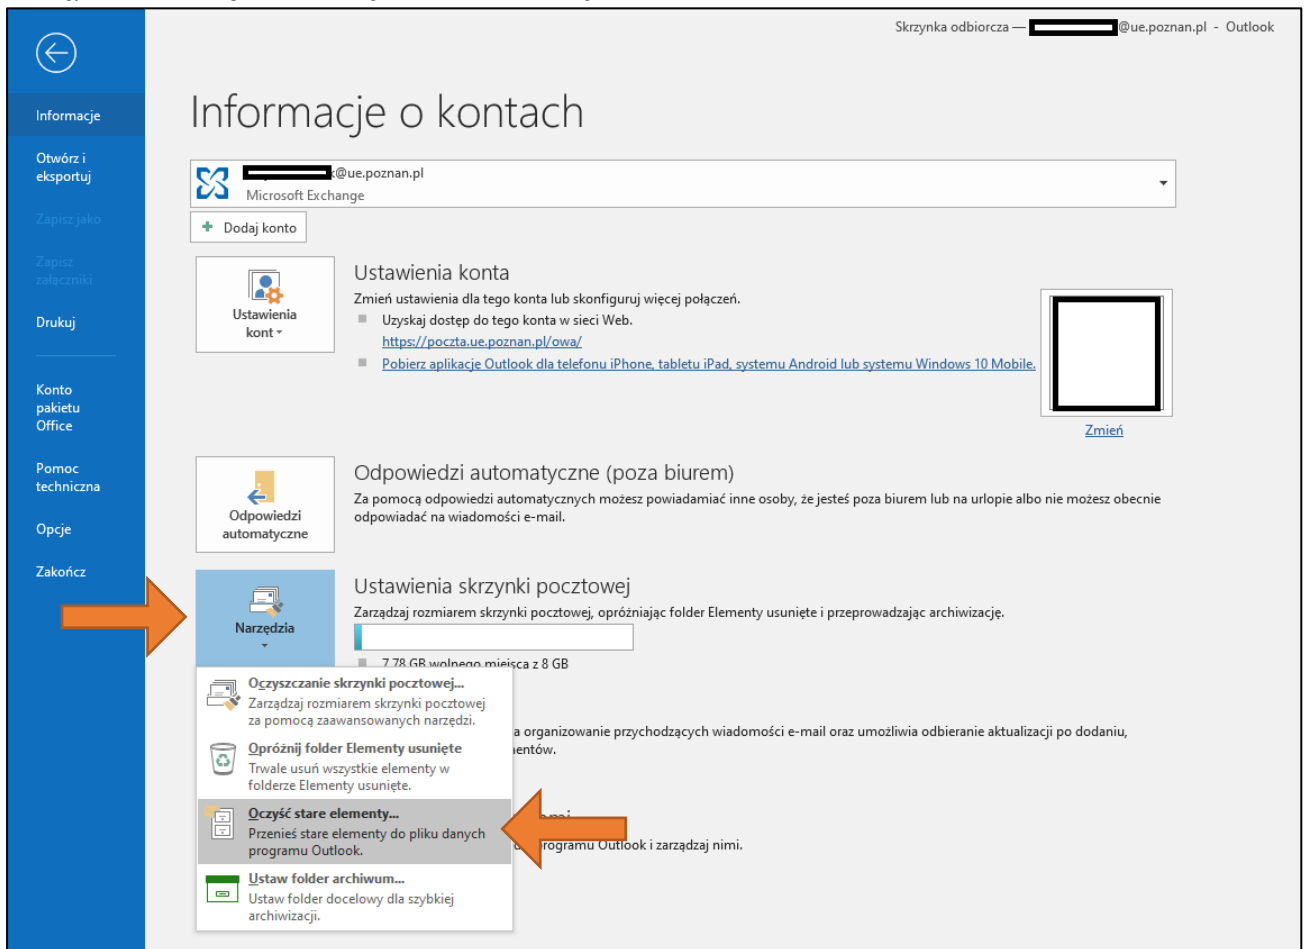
Skrzynka odbiorcza — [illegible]@ue.poznan.pl - Outlook

Informacje

Otwórz i eksportuj

Zapisz jako

Zapisz załączniki

Drukuj

Konto pakietu Office

Pomoc techniczna

Opcje

Zakończ

Informacje o kontach

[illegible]@ue.poznan.pl
Microsoft Exchange

Dodaj konto

Ustawienia kont

Ustawienia konta
Zmień ustawienia dla tego konta lub skonfiguruj więcej połączeń.
Uzyskaj dostęp do tego konta w sieci Web.
https://poczta.ue.poznan.pl/owa/
Pobierz aplikacje Outlook dla telefonu iPhone, tabletu iPad, systemu Android lub systemu Windows 10 Mobile.

Zmień

Odpowiedzi automatyczne

Odpowiedzi automatyczne (poza biurem)
Za pomocą odpowiedzi automatycznych możesz powiadamiać inne osoby, że jesteś poza biurem lub na urlopie albo nie możesz obecnie odpowiadać na wiadomości e-mail.

Narzędzia

Ustawienia skrzynki pocztowej
Zarządzaj rozmiarem skrzynki pocztowej, opróżniając folder Elementy usunięte i przeprowadzając archiwizację.

7,78 GB wolnego miejsca z 8 GB

Oczyszczanie skrzynki pocztowej...
Zarządzaj rozmiarem skrzynki pocztowej za pomocą zaawansowanych narzędzi.

Opróżnij folder Elementy usunięte
Trwale usuń wszystkie elementy w folderze Elementy usunięte.

Oczyść stare elementy...
Przenieś stare elementy do pliku danych programu Outlook.

Ustaw folder archiwum...
Ustaw folder docelowy dla szybkiej archiwizacji.

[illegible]a organizowanie przychodzących wiadomości e-mail oraz umożliwia odbieranie aktualizacji po dodaniu, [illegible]entów.

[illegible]mi
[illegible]rogramu Outlook i zarządzaj nimi.